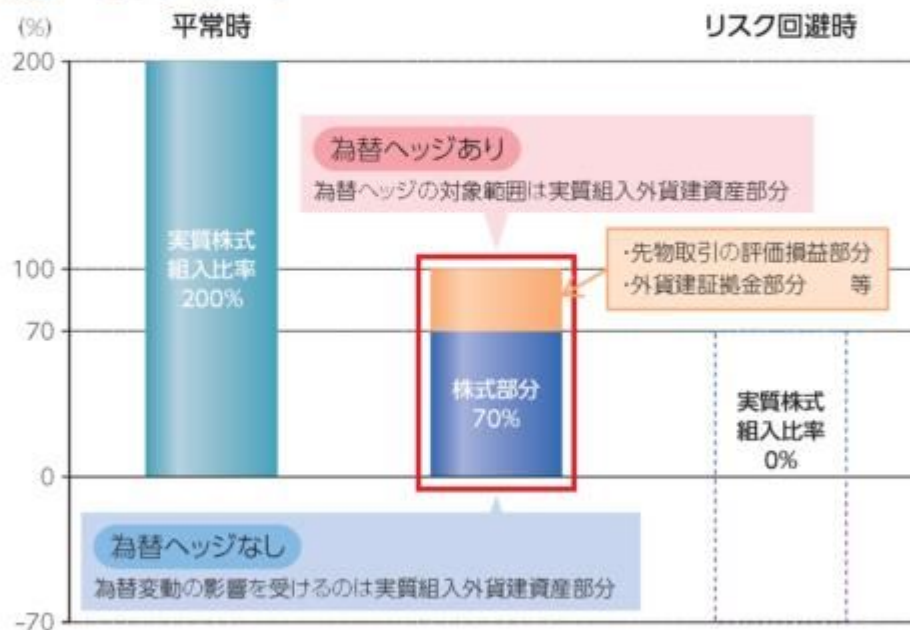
(%)
平常時

リスク回避時

200
100
70
0
-70

実質株式
組入比率
200%

為替ヘッジあり
為替ヘッジの対象範囲は実質組入外貨建資産部分

・先物取引の評価損益部分
・外貨建証拠金部分　　等

株式部分
70%

実質株式
組入比率
0%

為替ヘッジなし
為替変動の影響を受けるのは実質組入外貨建資産部分